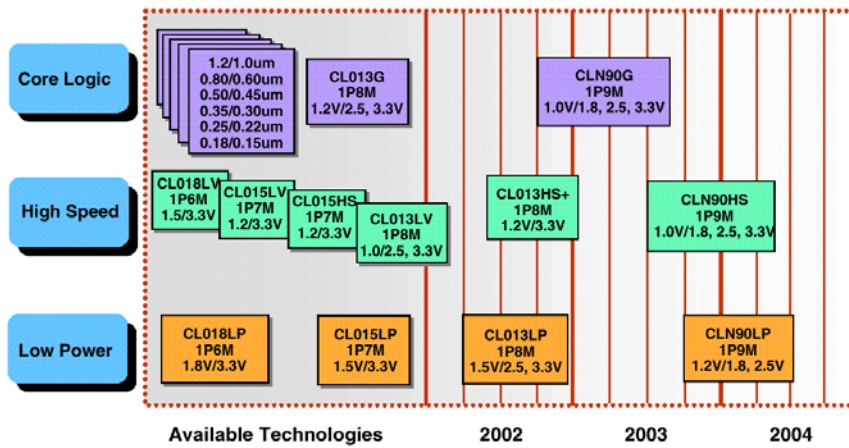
Core Logic

High Speed

Low Power

1.2/1.0um
0.80/0.60um
0.50/0.45um
0.35/0.30um
0.25/0.22um
0.18/0.15um

CL013G
1P8M
1.2V/2.5, 3.3V

CLN90G
1P9M
1.0V/1.8, 2.5, 3.3V

CL018LV
1P6M
1.5/3.3V

CL015LV
1P7M
1.2/3.3V

CL015HS
1P7M
1.2/3.3V

CL013LV
1P8M
1.0/2.5, 3.3V

CL013HS+
1P8M
1.2V/3.3V

CLN90HS
1P9M
1.0V/1.8, 2.5, 3.3V

CL018LP
1P6M
1.8V/3.3V

CL015LP
1P7M
1.5V/3.3V

CL013LP
1P8M
1.5V/2.5, 3.3V

CLN90LP
1P9M
1.2V/1.8, 2.5V

Available Technologies

2002

2003

2004